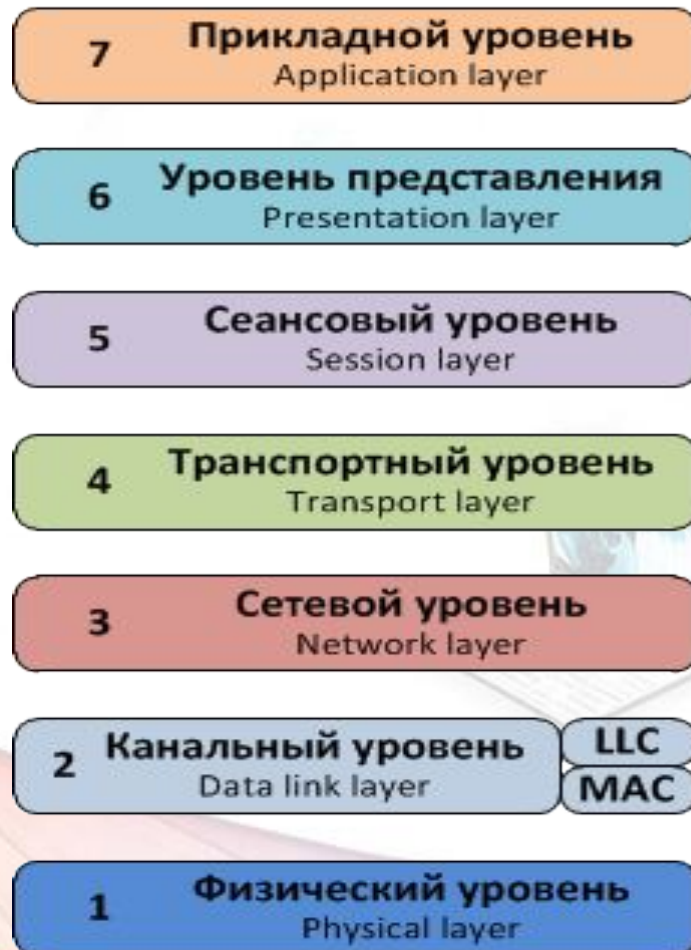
7 Прикладной уровень
Application layer

6 Уровень представления
Presentation layer

5 Сеансовый уровень
Session layer

4 Транспортный уровень
Transport layer

3 Сетевой уровень
Network layer

2 Канальный уровень
Data link layer
LLC
MAC

1 Физический уровень
Physical layer